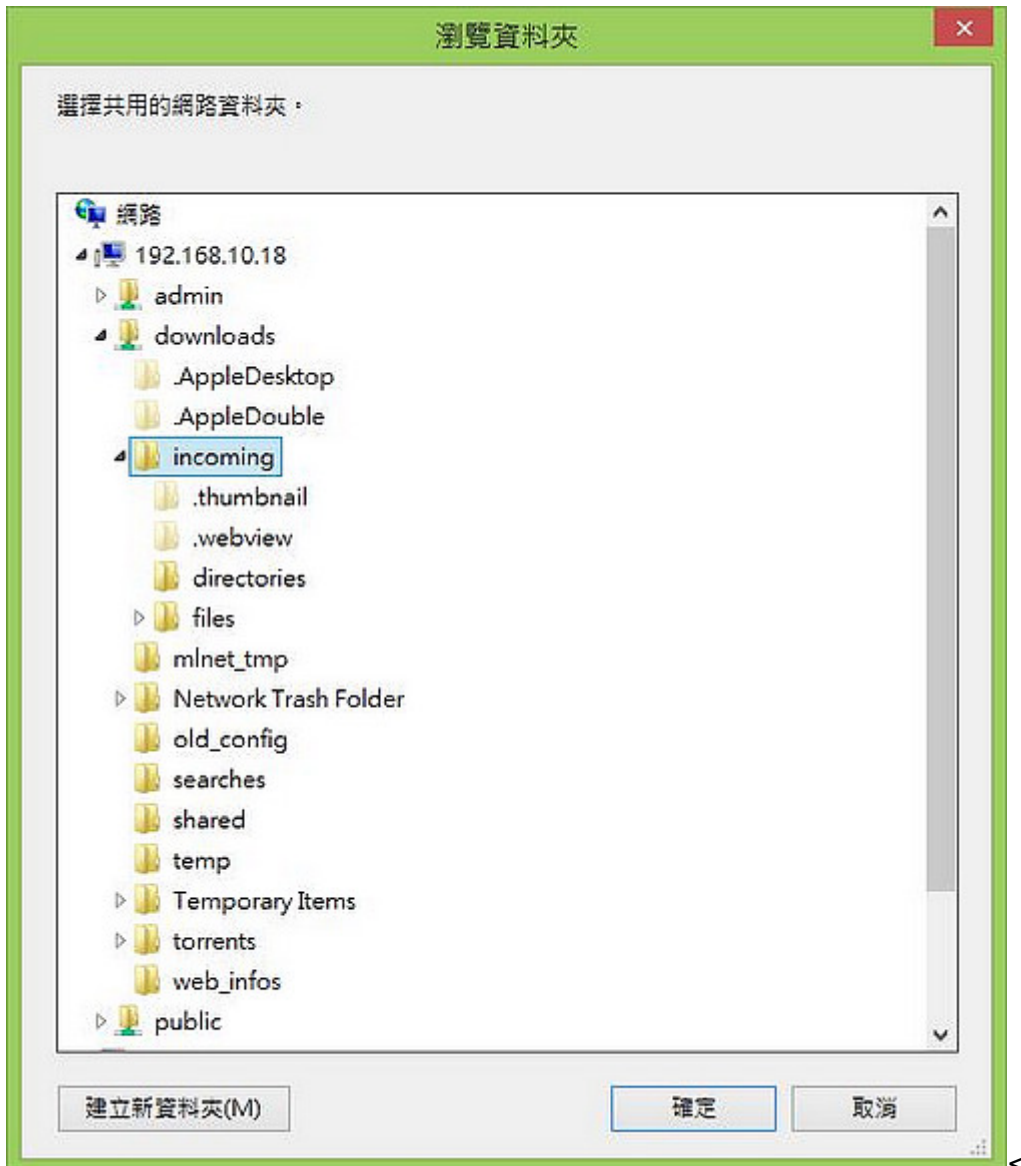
瀏覽資料夾

選擇共用的網路資料夾。

網路
192.168.10.18
admin
downloads
.AppleDesktop
.AppleDouble
incoming
.thumbnail
.webview
directories
files
mlnet_tmp
Network Trash Folder
old_config
searches
shared
temp
Temporary Items
torrents
web_infos
public

建立新資料夾(M)
確定
取消